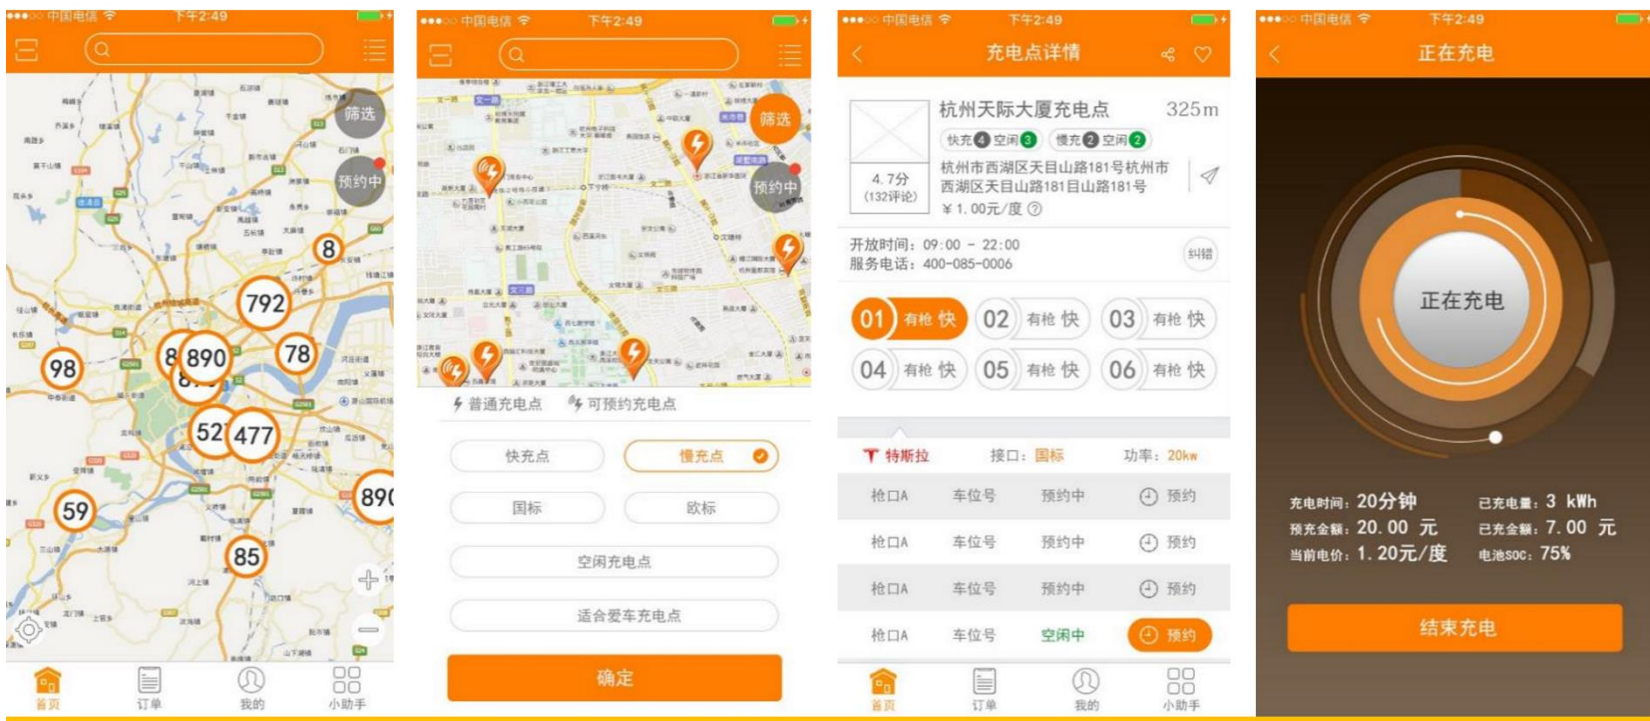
●●●○○ 中国电信 下午2:49

筛选

预约中

8

792

98

890

78

52

477

59

890

85

首页 订单 我的 小助手

●●●○○ 中国电信 下午2:49

筛选

预约中

普通充电点 可预约充电点

快充点 慢充点

国标 欧标

空闲充电点

适合爱车充电点

确定

●●●○○ 中国电信 下午2:49

充电点详情

杭州天际大厦充电点 325m

快充 4 空闲 3 慢充 2 空闲 2

4.7分 (132评论)

杭州市西湖区天目山路181号杭州市西湖区天目山路181号

¥1.00元/度

开放时间：09:00 - 22:00
服务电话：400-085-0006

纠错

01 有枪 快 02 有枪 快 03 有枪 快
04 有枪 快 05 有枪 快 06 有枪 快

特斯拉 接口：国标 功率：20kw

| 枪口A | 车位号 | 预约中 | 预约 |
|---|---|---|---|
| 枪口A | 车位号 | 预约中 | 预约 |
| 枪口A | 车位号 | 预约中 | 预约 |
| 枪口A | 车位号 | 空闲中 | 预约 |

首页 订单 我的 小助手

●●●○○ 中国电信 下午2:49

正在充电

正在充电

充电时间：20分钟 已充电量：3 kWh
预充金额：20.00 元 已充金额：7.00 元
当前电价：1.20元/度 电池SOC：75%

结束充电